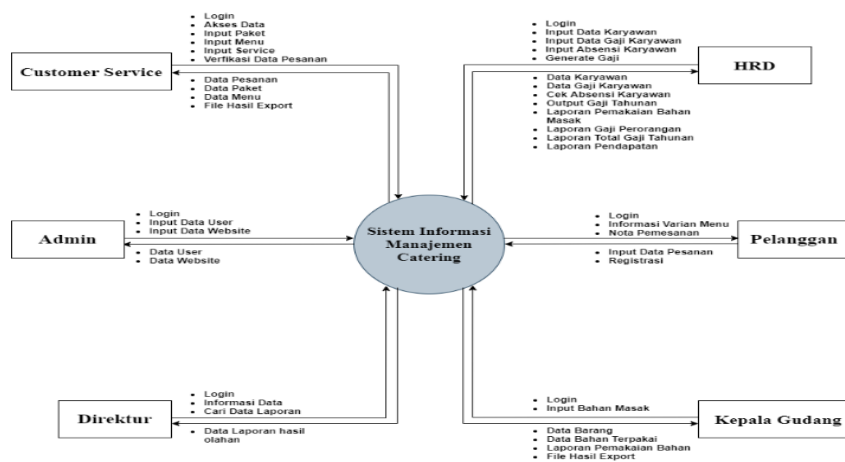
Customer Service

- Login
- Akses Data
- Input Paket
- Input Menu
- Input Service
- Verfikasi Data Pesanan

- Data Pesanan
- Data Paket
- Data Menu
- File Hasil Export

HRD

- Login
- Input Data Karyawan
- Input Data Gaji Karyawan
- Input Absensi Karyawan
- Generate Gaji

- Data Karyawan
- Data Gaji Karyawan
- Cek Absensi Karyawan
- Output Gaji Tahunan
- Laporan Pemakaian Bahan Masak
- Laporan Gaji Perorangan
- Laporan Total Gaji Tahunan
- Laporan Pendapatan

Admin

- Login
- Input Data User
- Input Data Website

- Data User
- Data Website

Sistem Informasi Manajemen Catering

Pelanggan

- Login
- Informasi Varian Menu
- Nota Pemesanan

- Input Data Pesanan
- Registrasi

Direktur

- Login
- Informasi Data
- Cari Data Laporan

- Data Laporan hasil olahan

Kepala Gudang

- Login
- Input Bahan Masak

- Data Barang
- Data Bahan Terpakai
- Laporan Pemakaian Bahan
- File Hasil Export